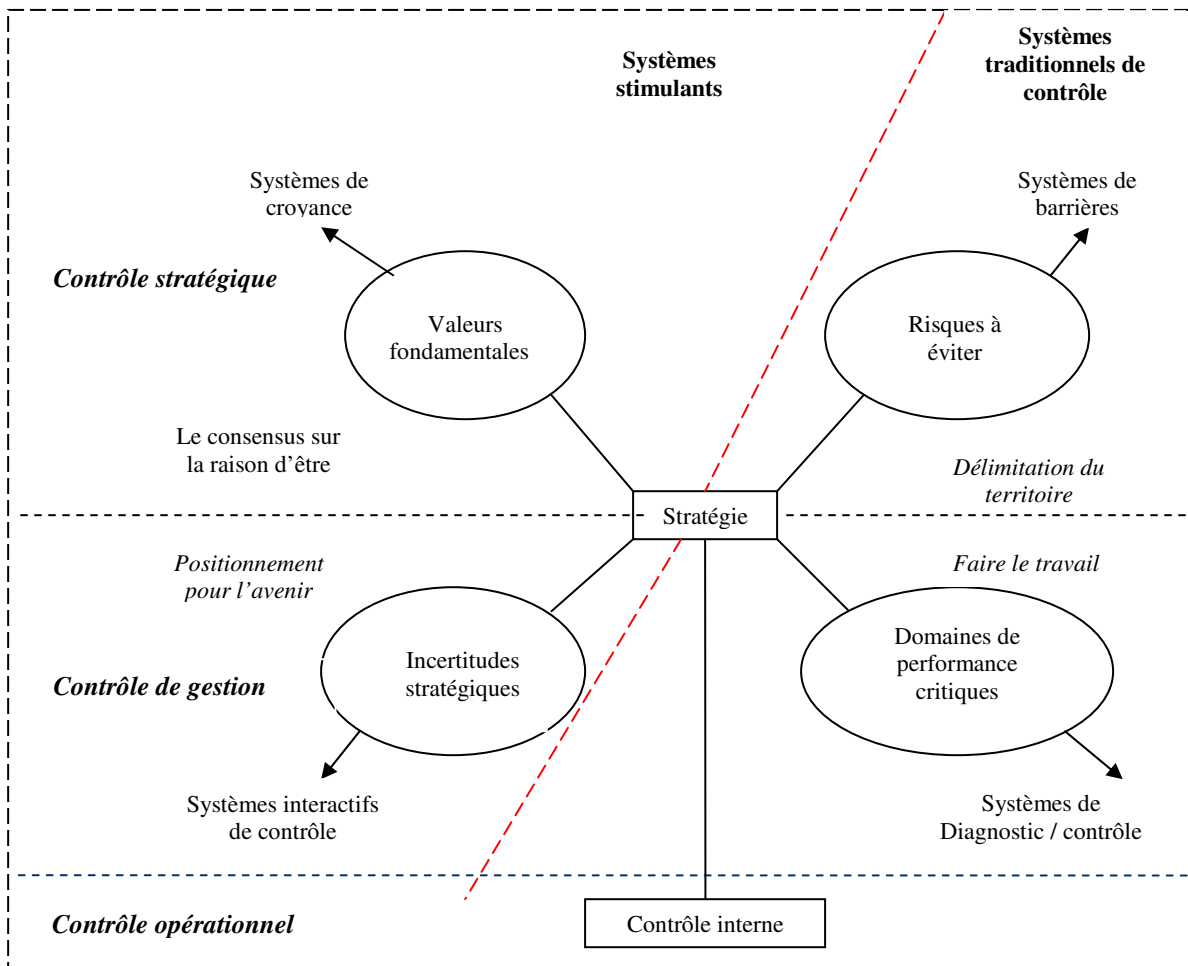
Systèmes stimulants

Systèmes traditionnels de contrôle

Systèmes de croyance

Systèmes de barrières

Contrôle stratégique

Valeurs fondamentales

Risques à éviter

Le consensus sur la raison d'être

Délimitation du territoire

Stratégie

Positionnement pour l'avenir

Faire le travail

Incertitudes stratégiques

Domaines de performance critiques

Contrôle de gestion

Systèmes interactifs de contrôle

Systèmes de Diagnostic / contrôle

Contrôle opérationnel

Contrôle interne